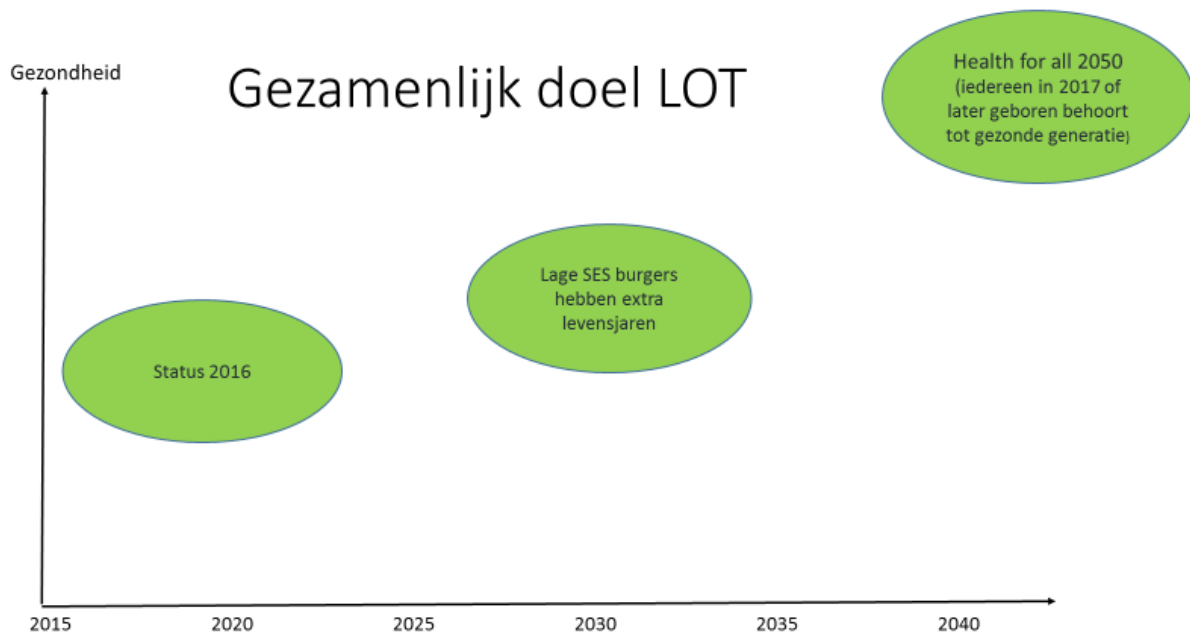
Gezondheid

Gezamenlijk doel LOT

Health for all 2050 (iedereen in 2017 of later geboren behoort tot gezonde generatie)

Lage SES burgers hebben extra levensjaren

Status 2016

2015 2020 2025 2030 2035 2040